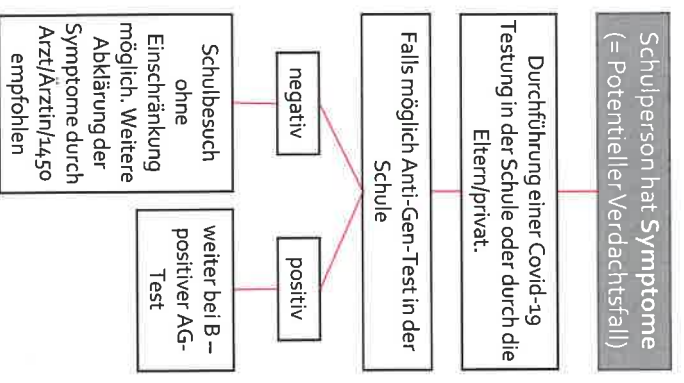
Schulperson hat Symptome (= Potentieller Verdachtsfall)

Durchführung einer Covid-19 Testung in der Schule oder durch die Eltern/privat.

Falls möglich Anti-Gen-Test in der Schule

negativ

Schulbesuch ohne Einschränkung möglich. Weitere Abklärung der Symptome durch Arzt/Ärztin/1450 empfohlen

positiv

weiter bei B – positiver AG-Test